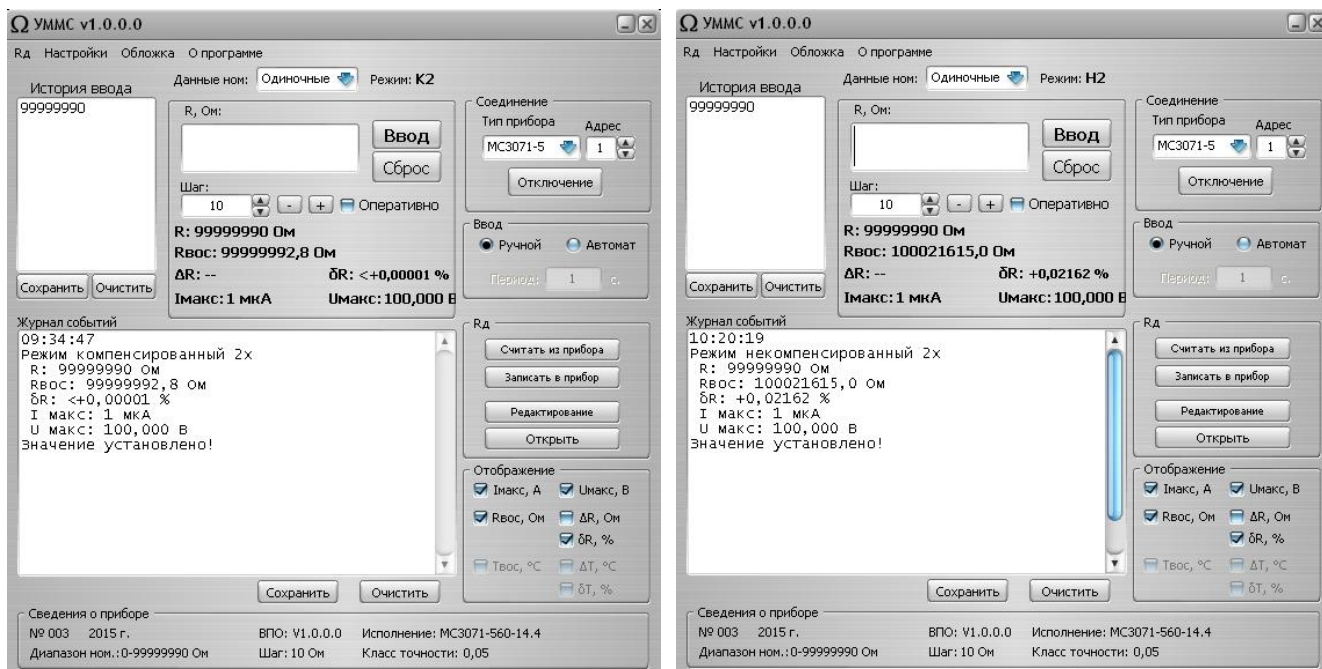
Ω УММС v1.0.0.0

Rд Настройки Обложка О программе

История ввода
99999990

Данные ном: Одиночные Режим: К2

R, Ом:

Ввод
Сброс

Шаг:
10 - + Оперативно

R: 99999990 Ом
Rвос: 99999992,8 Ом
ΔR: --
δR: <+0,00001 %
Iмакс: 1 мкА
Uмакс: 100,000 В

Сохранить Очистить

Соединение
Тип прибора
МС3071-5
Адрес
1
Отключение

Ввод
Ручной Автомат
Период: 1 с.

Журнал событий
09:34:47
Режим компенсированный 2х
R: 99999990 Ом
Rвос: 99999992,8 Ом
δR: <+0,00001 %
I макс: 1 мкА
U макс: 100,000 В
Значение установлено!

Rд
Считать из прибора
Записать в прибор
Редактирование
Открыть

Отображение
Iмакс, А Uмакс, В
Rвос, Ом ΔR, Ом
δR, %
Tвос, °С ΔT, °С
δT, %

Сохранить Очистить

Сведения о приборе
№ 003 2015 г.
ВПО: V1.0.0.0
Исполнение: МС3071-560-14.4
Диапазон ном.: 0-99999990 Ом
Шаг: 10 Ом
Класс точности: 0,05

Ω УММС v1.0.0.0

Rд Настройки Обложка О программе

История ввода
99999990

Данные ном: Одиночные Режим: Н2

R, Ом:

Ввод
Сброс

Шаг:
10 - + Оперативно

R: 99999990 Ом
Rвос: 100021615,0 Ом
ΔR: --
δR: +0,02162 %
Iмакс: 1 мкА
Uмакс: 100,000 В

Сохранить Очистить

Соединение
Тип прибора
МС3071-5
Адрес
1
Отключение

Ввод
Ручной Автомат
Период: 1 с.

Журнал событий
10:20:19
Режим некомпенсированный 2х
R: 99999990 Ом
Rвос: 100021615,0 Ом
δR: +0,02162 %
I макс: 1 мкА
U макс: 100,000 В
Значение установлено!

Rд
Считать из прибора
Записать в прибор
Редактирование
Открыть

Отображение
Iмакс, А Uмакс, В
Rвос, Ом ΔR, Ом
δR, %
Tвос, °С ΔT, °С
δT, %

Сохранить Очистить

Сведения о приборе
№ 003 2015 г.
ВПО: V1.0.0.0
Исполнение: МС3071-560-14.4
Диапазон ном.: 0-99999990 Ом
Шаг: 10 Ом
Класс точности: 0,05